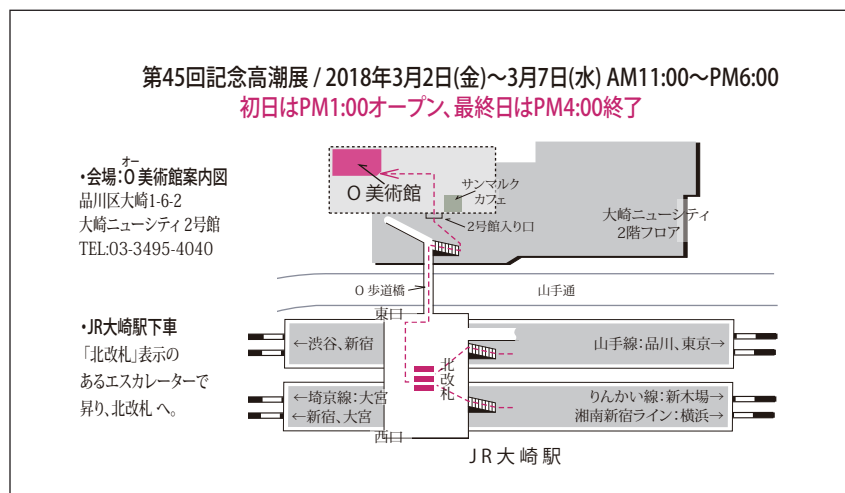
第45回記念高潮展 / 2018年3月2日(金)〜3月7日(水) AM11:00〜PM6:00
初日はPM1:00オープン、最終日はPM4:00終了

・会場：O美術館案内図
オー
品川区大崎1-6-2
大崎ニューシティ 2号館
TEL:03-3495-4040

O 美術館
サンマルク
カフェ
2号館入り口
大崎ニューシティ
2階フロア

O 歩道橋
山手通

・JR大崎駅下車
「北改札」表示の
あるエスカレーターで
昇り、北改札 へ。

東口
←渋谷、新宿
北
改
札
山手線：品川、東京→
←埼京線：大宮
←新宿、大宮
りんかい線：新木場→
湘南新宿ライン：横浜→
西口
JR大崎駅